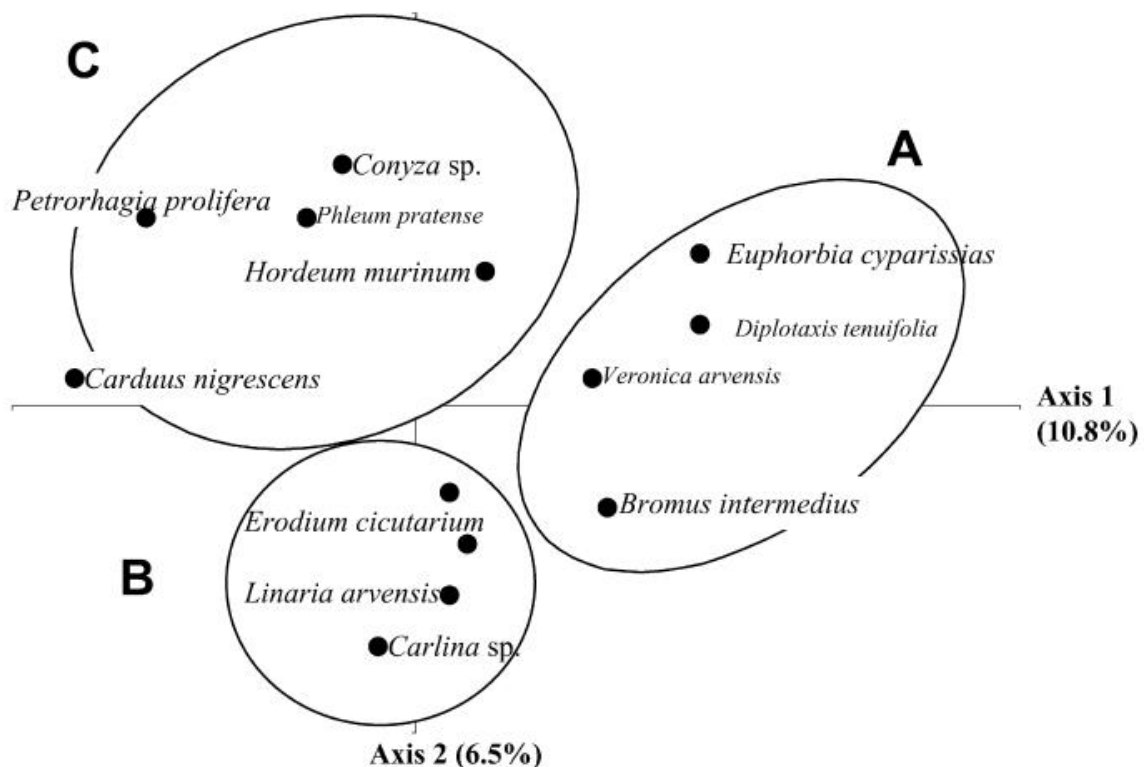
C

Conyza sp.

Petrorhagia prolifera

Phleum pratense

Hordeum murinum

Carduus nigrescens

A

Euphorbia cyparissias

Diplotaxis tenuifolia

Veronica arvensis

Axis 1 (10.8%)

Bromus intermedius

Erodium cicutarium

B

Linaria arvensis

Carlina sp.

Axis 2 (6.5%)